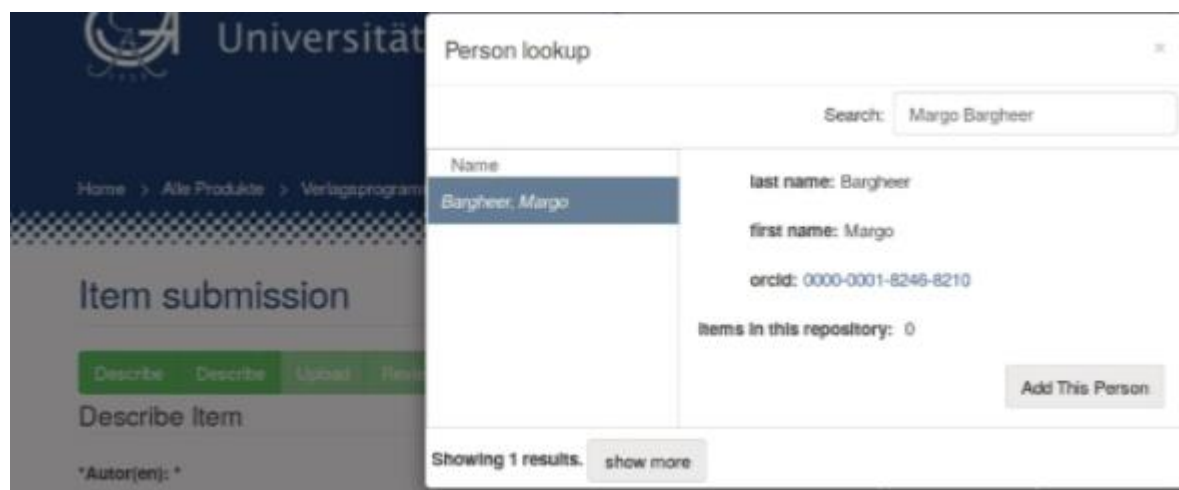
Universität

Home > Alle Produkte > Verlagsprogramm

Item submission

Describe Describe Upload Revie

Describe Item

*Autor(en): *

Person lookup

×

Search: Margo Bargheer

Name

Bargheer, Margo

last name: Bargheer

first name: Margo

orcid: 0000-0001-8246-8210

Items in this repository: 0

Add This Person

Showing 1 results. show more